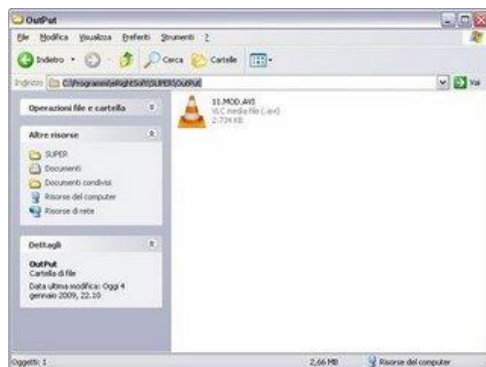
OutPut

File Modifica Visualizza Preferiti Strumenti ?

Indietro Cerca Cartelle

Indirizzo C:\Programmi\eRightSoft\SUPER\OutPut

Vai

Operazioni file e cartella

Altre risorse

SUPER
Documenti
Documenti condivisi
Risorse del computer
Risorse di rete

Dettagli

OutPut
Cartella di file
Data ultima modifica: Oggi 4 gennaio 2009, 22.10

11.MOD.AVI
VLC media file (.avi)
2.724 KB

Oggetti: 1

2,66 MB

Risorse del computer